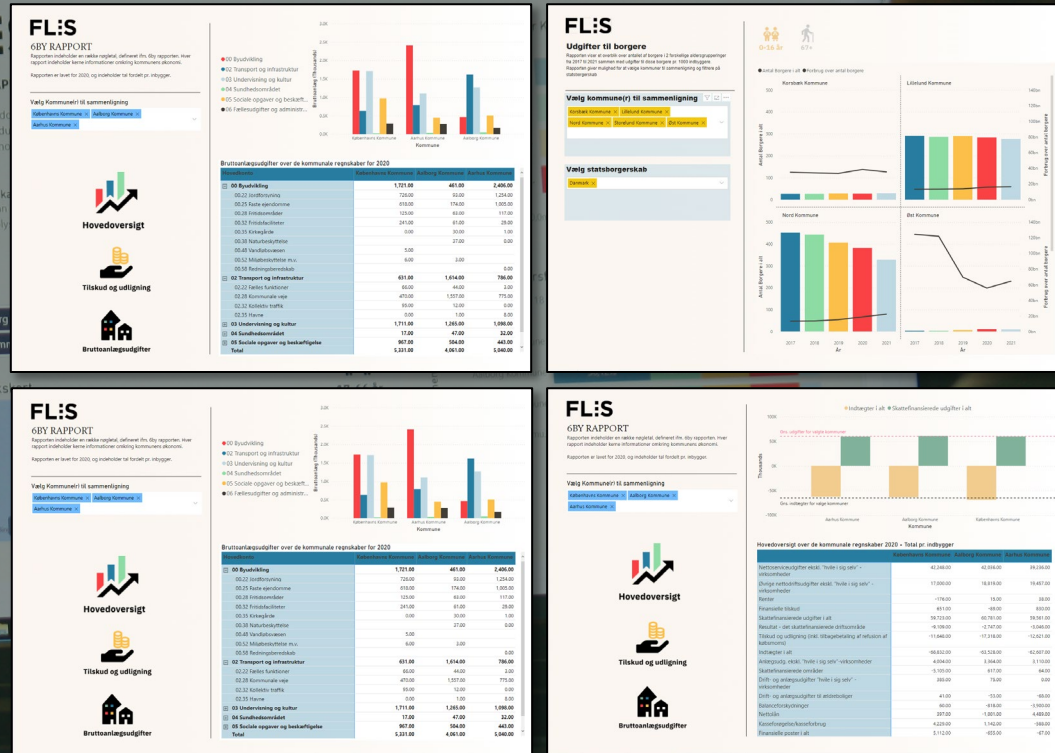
FL:S
6BY RAPPORT
Rapporten indeholder en række nøgletal, defineret ifm. 6by rapporten. Hver rapport indeholder kerne informationer omkring kommunens økonomi.
Rapporten er lavet for 2020, og indeholder tal fordelt pr. indbygger.

Vælg Kommune(r) til sammenligning
Københavns Kommune × Aalborg Kommune × Aarhus Kommune ×

Hovedoversigt
Tilskud og udligning
Bruttoanlægsudgifter

00 Byudvikling
02 Transport og infrastruktur
03 Undervisning og kultur
04 Sundhedsområdet
05 Sociale opgaver og beskæft...
06 Fællesudgifter og administr...

Bruttoanlæg (Thousands)
2,0K
1,5K
1,0K
0,5K
0,0K
Københavns Kommune
Aarhus Kommune
Aalborg Kommune
Kommune

Bruttoanlægsudgifter over de kommunale regnskaber for 2020

| Hovedkonto | Københavns Kommune | Aalborg Kommune | Aarhus Kommune |
|---|---|---|---|
| 00 Byudvikling | 1,721.00 | 461.00 | 2,406.00 |
| 00.22 Jordforsyning | 726.00 | 93.00 | 1,254.00 |
| 00.25 Faste ejendomme | 610.00 | 174.00 | 1,005.00 |
| 00.28 Fritidsområder | 125.00 | 93.00 | 117.00 |
| 00.32 Fritidsfaciliteter | 241.00 | 61.00 | 29.00 |
| 00.35 Kirkegårde | 0.00 | 30.00 | 1.00 |
| 00.38 Naturbeskyttelse | | 27.00 | 0.00 |
| 00.48 Vandløbsvæsen | 5.00 | | |
| 00.52 Miljøbeskyttelse m.v. | 6.00 | 3.00 | |
| 00.58 Redningsberedskab | | | 0.00 |
| 02 Transport og infrastruktur | 631.00 | 1,614.00 | 786.00 |
| 02.22 Fælles funktioner | 66.00 | 44.00 | 2.00 |
| 02.28 Kommunale veje | 470.00 | 1,557.00 | 775.00 |
| 02.32 Kollektiv trafik | 95.00 | 12.00 | 0.00 |
| 02.35 Havne | 0.00 | 1.00 | 9.00 |
| 03 Undervisning og kultur | 1,711.00 | 1,265.00 | 1,090.00 |
| 04 Sundhedsområdet | 17.00 | 47.00 | 32.00 |
| 05 Sociale opgaver og beskæftigelse | 967.00 | 584.00 | 443.00 |
| Total | 5,331.00 | 4,061.00 | 5,040.00 |

FL:S
0-16 år
67+
Udgifter til borgere
Rapporten viser et overblik over antallet af borgere i 2 forskellige aldersgrupperinger fra 2017 til 2021 sammen med udgifter til disse borgere pr. 1000 indbyggere. Rapporten giver mulighed for at vælge kommune til sammenligning og filtrere på statsborgerskab.

Vælg kommune(r) til sammenligning
Korsbæk Kommune × Lilleland Kommune × Nord Kommune × Storeland Kommune × Øst Kommune ×

Vælg statsborgerskab
Danmark ×

Antal Borgere i alt
Forbrug over antal borgere
Korsbæk Kommune
Lilleland Kommune
Nord Kommune
Øst Kommune
Antal Borgere i alt
Forbrug over antal borgere
500
400
300
200
100
0
140m
120m
100m
80m
60m
40m
20m
0m
2017
2018
2019
2020
2021
År

FL:S
6BY RAPPORT
Rapporten indeholder en række nøgletal, defineret ifm. 6by rapporten. Hver rapport indeholder kerne informationer omkring kommunens økonomi.
Rapporten er lavet for 2020, og indeholder tal fordelt pr. indbygger.

Vælg Kommune(r) til sammenligning
Københavns Kommune × Aalborg Kommune × Aarhus Kommune ×

Hovedoversigt
Tilskud og udligning
Bruttoanlægsudgifter

Indtægter i alt
Skattefinansierede udgifter i alt
50K
0K
-50K
Thousands
Gns. udgifter for valgte kommuner
Gns. indtægter for valgte kommuner
Aarhus Kommune
Aalborg Kommune
Københavns Kommune
Kommune

Hovedoversigt over de kommunale regnskaber 2020 - Total pr. indbygger

| | Københavns Kommune | Aalborg Kommune | Aarhus Kommune |
|---|---|---|---|
| Nettoserviceudgifter ekskl. "hvile i sig selv" - virksomheder | 42,288.00 | 42,936.00 | 39,236.00 |
| Øvrige nettodriftsudgifter ekskl. "hvile i sig selv" - virksomheder | 17,000.00 | 18,019.00 | 19,487.00 |
| Renter | -176.00 | 18.00 | 38.00 |
| Finansielle tilskud | 651.00 | -69.00 | 830.00 |
| Skattefinansierede udgifter i alt | 59,723.00 | 60,781.00 | 59,561.00 |
| Resultat - det skattefinansierede driftsområde | -6,109.00 | -2,747.00 | -3,046.00 |
| Tilskud og udligning (inkl. tilbagebetaling af refusion af købsmoms) | -11,946.00 | -17,318.00 | -12,621.00 |
| Indtægter i alt | -66,832.00 | -63,528.00 | -62,607.00 |
| Anlægsudg. ekskl. "hvile i sig selv" - virksomheder | 4,004.00 | 3,364.00 | 3,113.00 |
| Skattefinansierede områder | -5,101.00 | 617.00 | 64.00 |
| Drift- og anlægsudgifter "hvile i sig selv" - virksomheder | 385.00 | 73.00 | 0.00 |
| Drift- og anlægsudgifter til ældreboliger | 41.00 | -53.00 | -68.00 |
| Balanceforskydninger | 60.00 | -818.00 | -3,593.00 |
| Nettolån | 397.00 | -1,001.00 | 4,489.00 |
| Kasseforøgelse/kasseforbrug | 4,225.00 | 1,142.00 | 588.00 |
| Finansielle poster i alt | 3,112.00 | -655.00 | -67.00 |